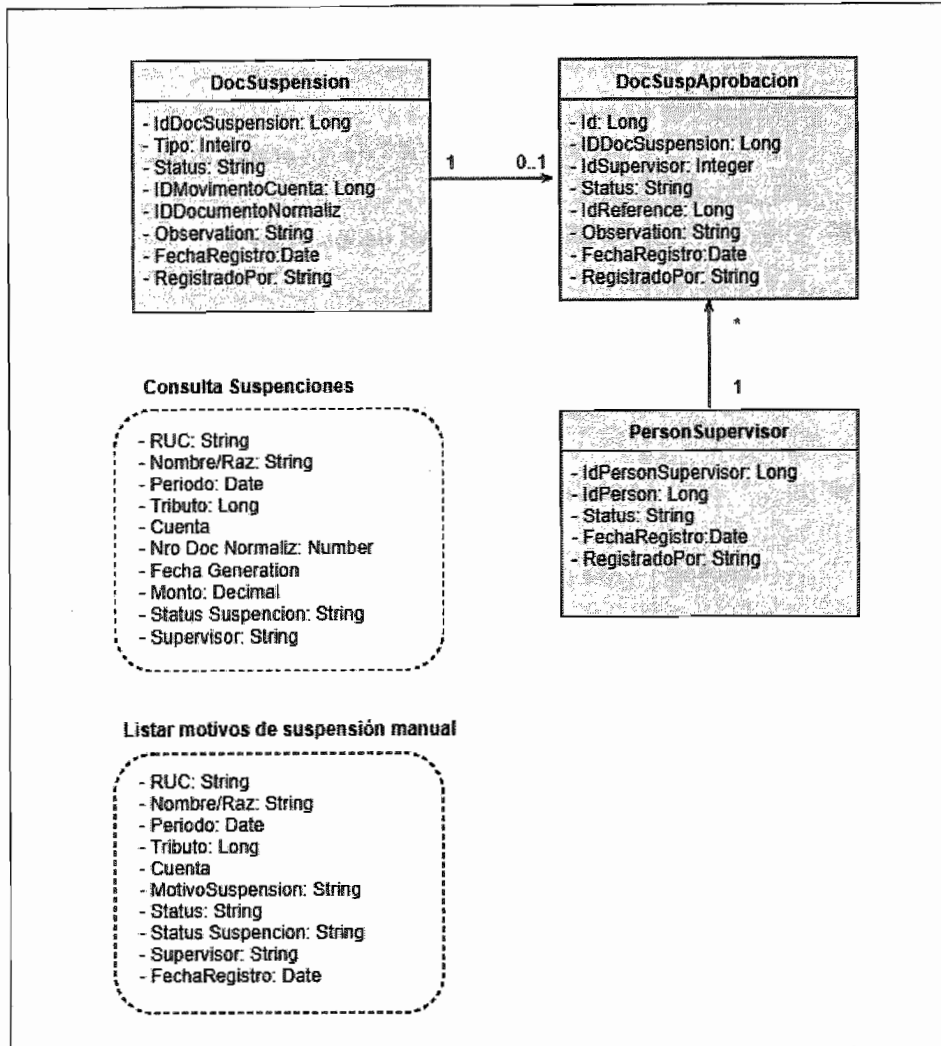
DocSuspension

- IdDocSuspension: Long
- Tipo: Inteiro
- Status: String
- IDMovimentoCuenta: Long
- IDDocumentoNormaliz
- Observation: String
- FechaRegistro:Date
- RegistradoPor: String

1

0..1

DocSuspAprobacion

- Id: Long
- IDDocSuspension: Long
- IdSupervisor: Integer
- Status: String
- IdReference: Long
- Observation: String
- FechaRegistro:Date
- RegistradoPor: String

*

1

Consulta Suspenciones

- RUC: String
- Nombre/Raz: String
- Periodo: Date
- Tributo: Long
- Cuenta
- Nro Doc Normaliz: Number
- Fecha Generation
- Monto: Decimal
- Status Suspencion: String
- Supervisor: String

PersonSupervisor

- IdPersonSupervisor: Long
- IdPerson: Long
- Status: String
- FechaRegistro:Date
- RegistradoPor: String

Listar motivos de suspensión manual

- RUC: String
- Nombre/Raz: String
- Periodo: Date
- Tributo: Long
- Cuenta
- MotivoSuspension: String
- Status: String
- Status Suspencion: String
- Supervisor: String
- FechaRegistro: Date